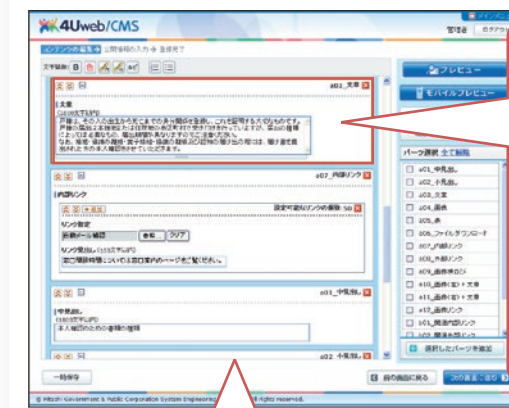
4Uweb/CMS

管理者 ログアウト

コンテンツの編集 公開情報の入力 登録完了

文字装飾 B

a02_文章

文章
(1000文字以内)

戸籍とは、人の出生から死亡までの身分関係を登録し、これを証明する大切なものです。戸籍の届出と本籍地または住所地の市区町村で受け付けを行っていますが、届出の種類によっては本籍地以外の、届出期間が異なりますのでご注意ください。なお、届出・住民の転居・戸籍・転籍の届出及び証明の発行などを行う場合は、届け出を行われた方の本人確認を行わせていただきます。

a07_内部リンク

内部リンク

設定可能なリンクの数数:50

リンク設定
手続きへ移動 参照 クリア

リンク見出し(100文字以内)
窓口開設時間については窓口案内のページをご覧ください。

a01_中見出し

中見出し
(100文字以内)
本人確認のための書類の種類

a02_小見出し

プレビュー
モバイルプレビュー

パーツ選択 全て削除

a01_中見出し
a02_小見出し
a03_文章
a04_画像
a05_表
a06_ファイルダウンロード
a07_内部リンク
a08_外部リンク
a09_画像横並び
a10_画像(左)+文章
a11_画像(右)+文章
a12_画像リンク
a01_関連内部リンク
a02_関連外部リンク

選択したパーツを追加

一時保存

前の画面に戻る

次の画面に進む

© Hitachi Government & Public Corporation System Engineering, Ltd. All rights reserved.